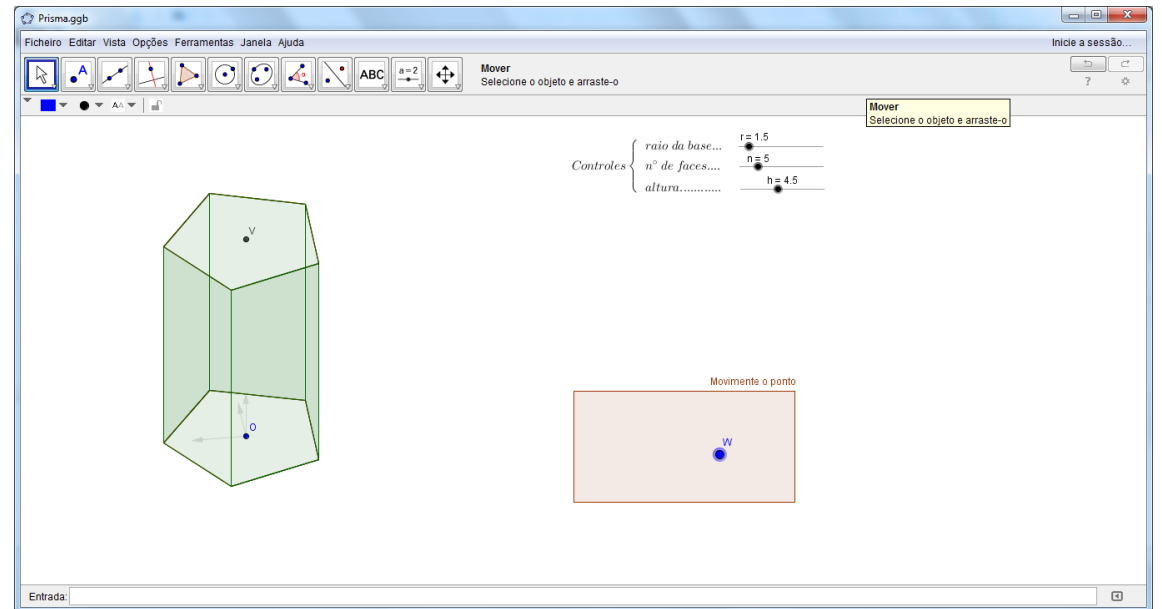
Prisma.ggb

Ficheiro Editar Vista Opções Ferramentas Janela Ajuda

Inicie a sessão...

ABC

a = 2

Mover
Selecione o objeto e arraste-o

?

Mover
Selecione o objeto e arraste-o

Controles raio da base... r = 1.5
n° de faces.... n = 5
altura........... h = 4.5

V

O

Movimente o ponto

W

Entrada: